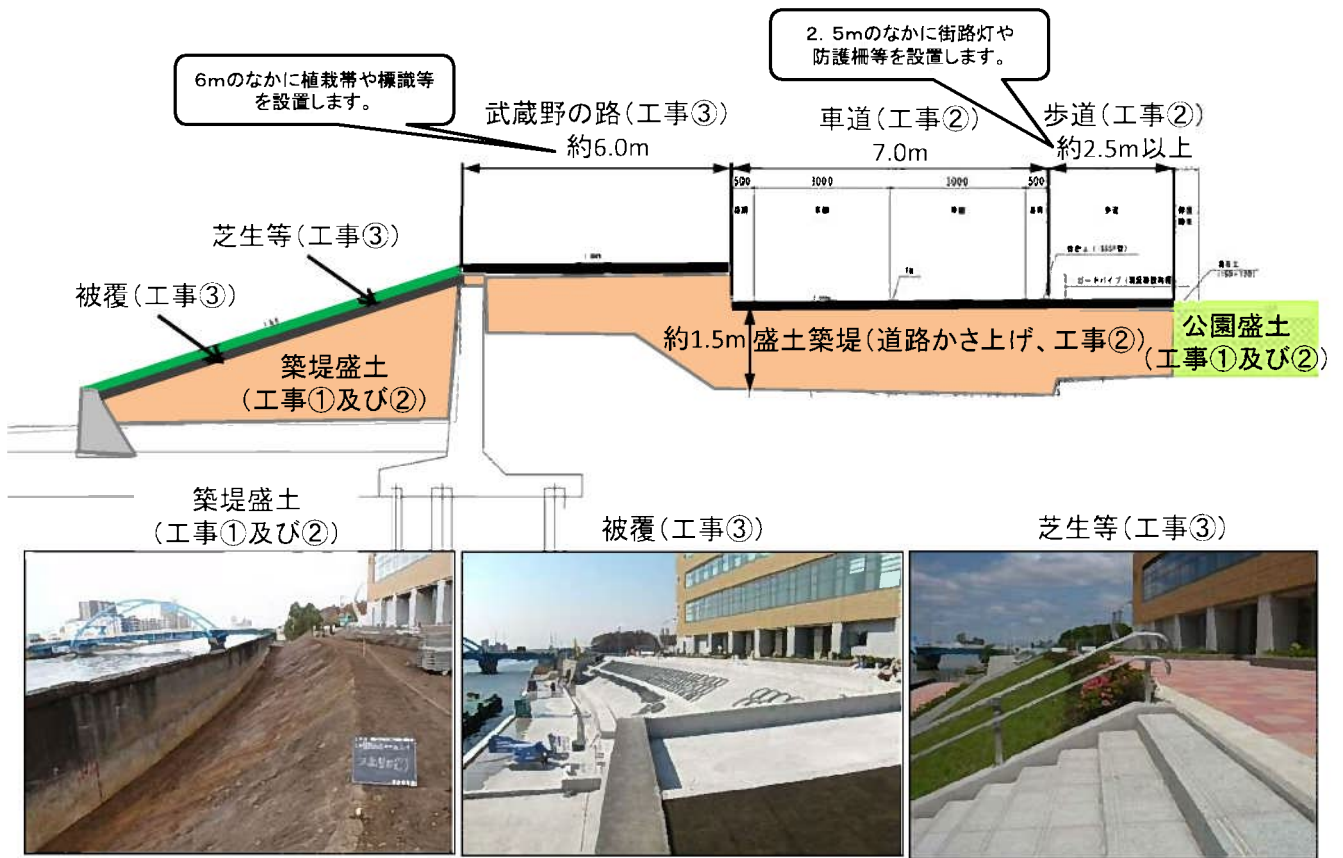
6mのなかに植栽帯や標識等を設置します。

2. 5mのなかに街路灯や防護柵等を設置します。

武蔵野の路(工事③)
約6.0m

車道(工事②)
7.0m

歩道(工事②)
約2.5m以上

500 3000 3000 500

芝生等(工事③)

被覆(工事③)

築堤盛土
(工事①及び②)

約1.5m

盛土築堤(道路かさ上げ、工事②)

公園盛土
(工事①及び②)

築堤盛土
(工事①及び②)

被覆(工事③)

芝生等(工事③)